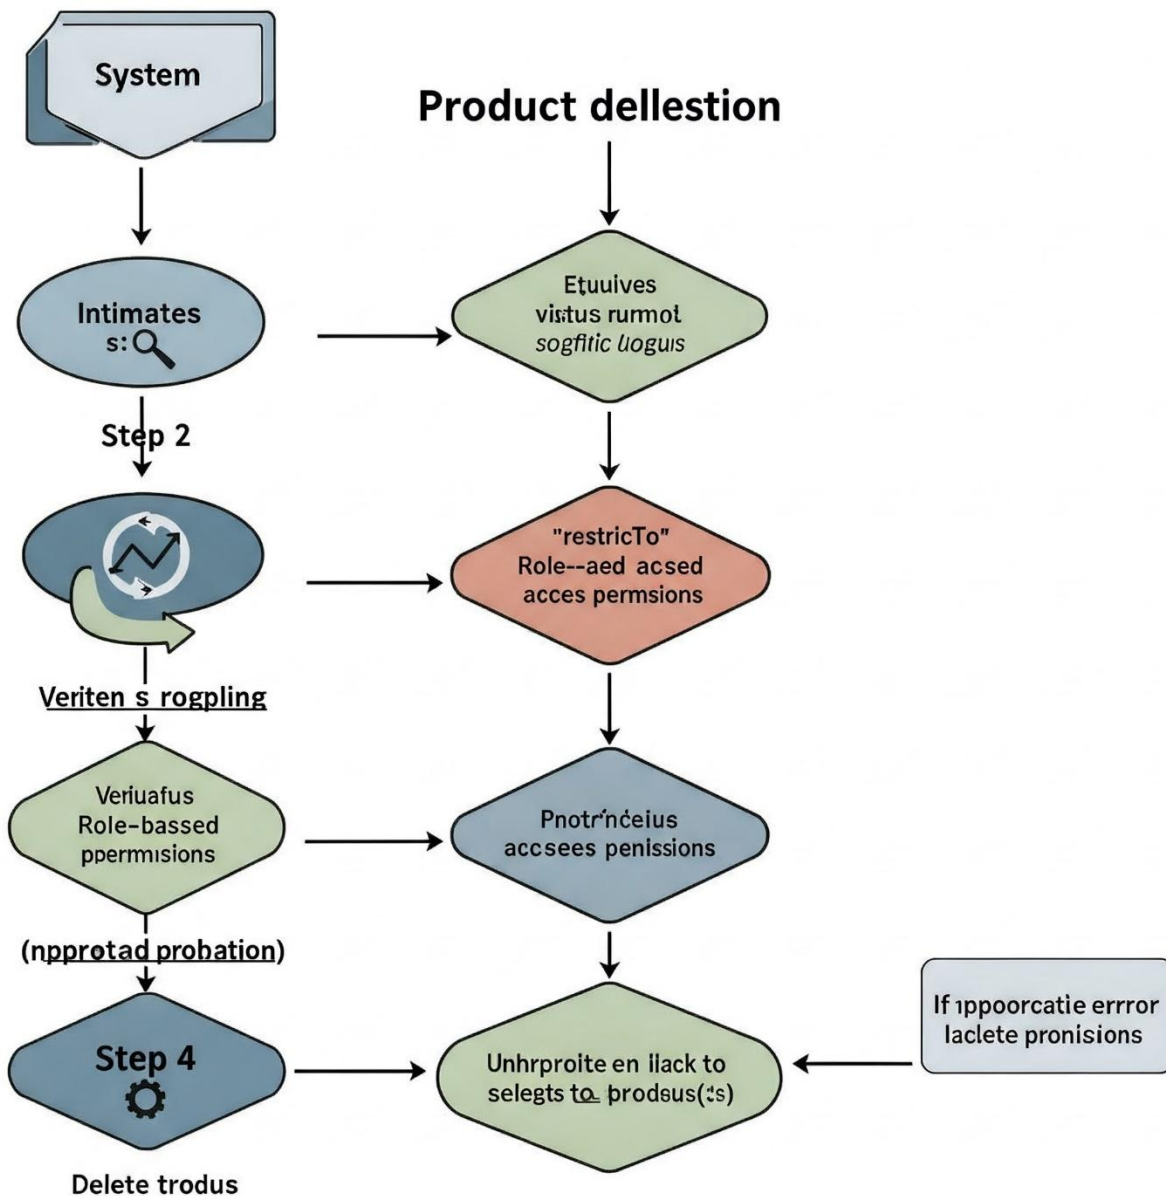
System

Product dellestion

Intimates s:

Etuives vistus rumot sogfitic uogus

Step 2

"restricTo" Role--aed acsed acces permsions

Veriten s rogpling

Veriuafus Role-bassed ppermisions

Pnotrńceius accsees penissions

(npprotad probation)

Step 4

Unhrproite en ilack to selegts to_ prodsus(:s)

If ıppoorcatie errror laclete pronisions

Delete trodus